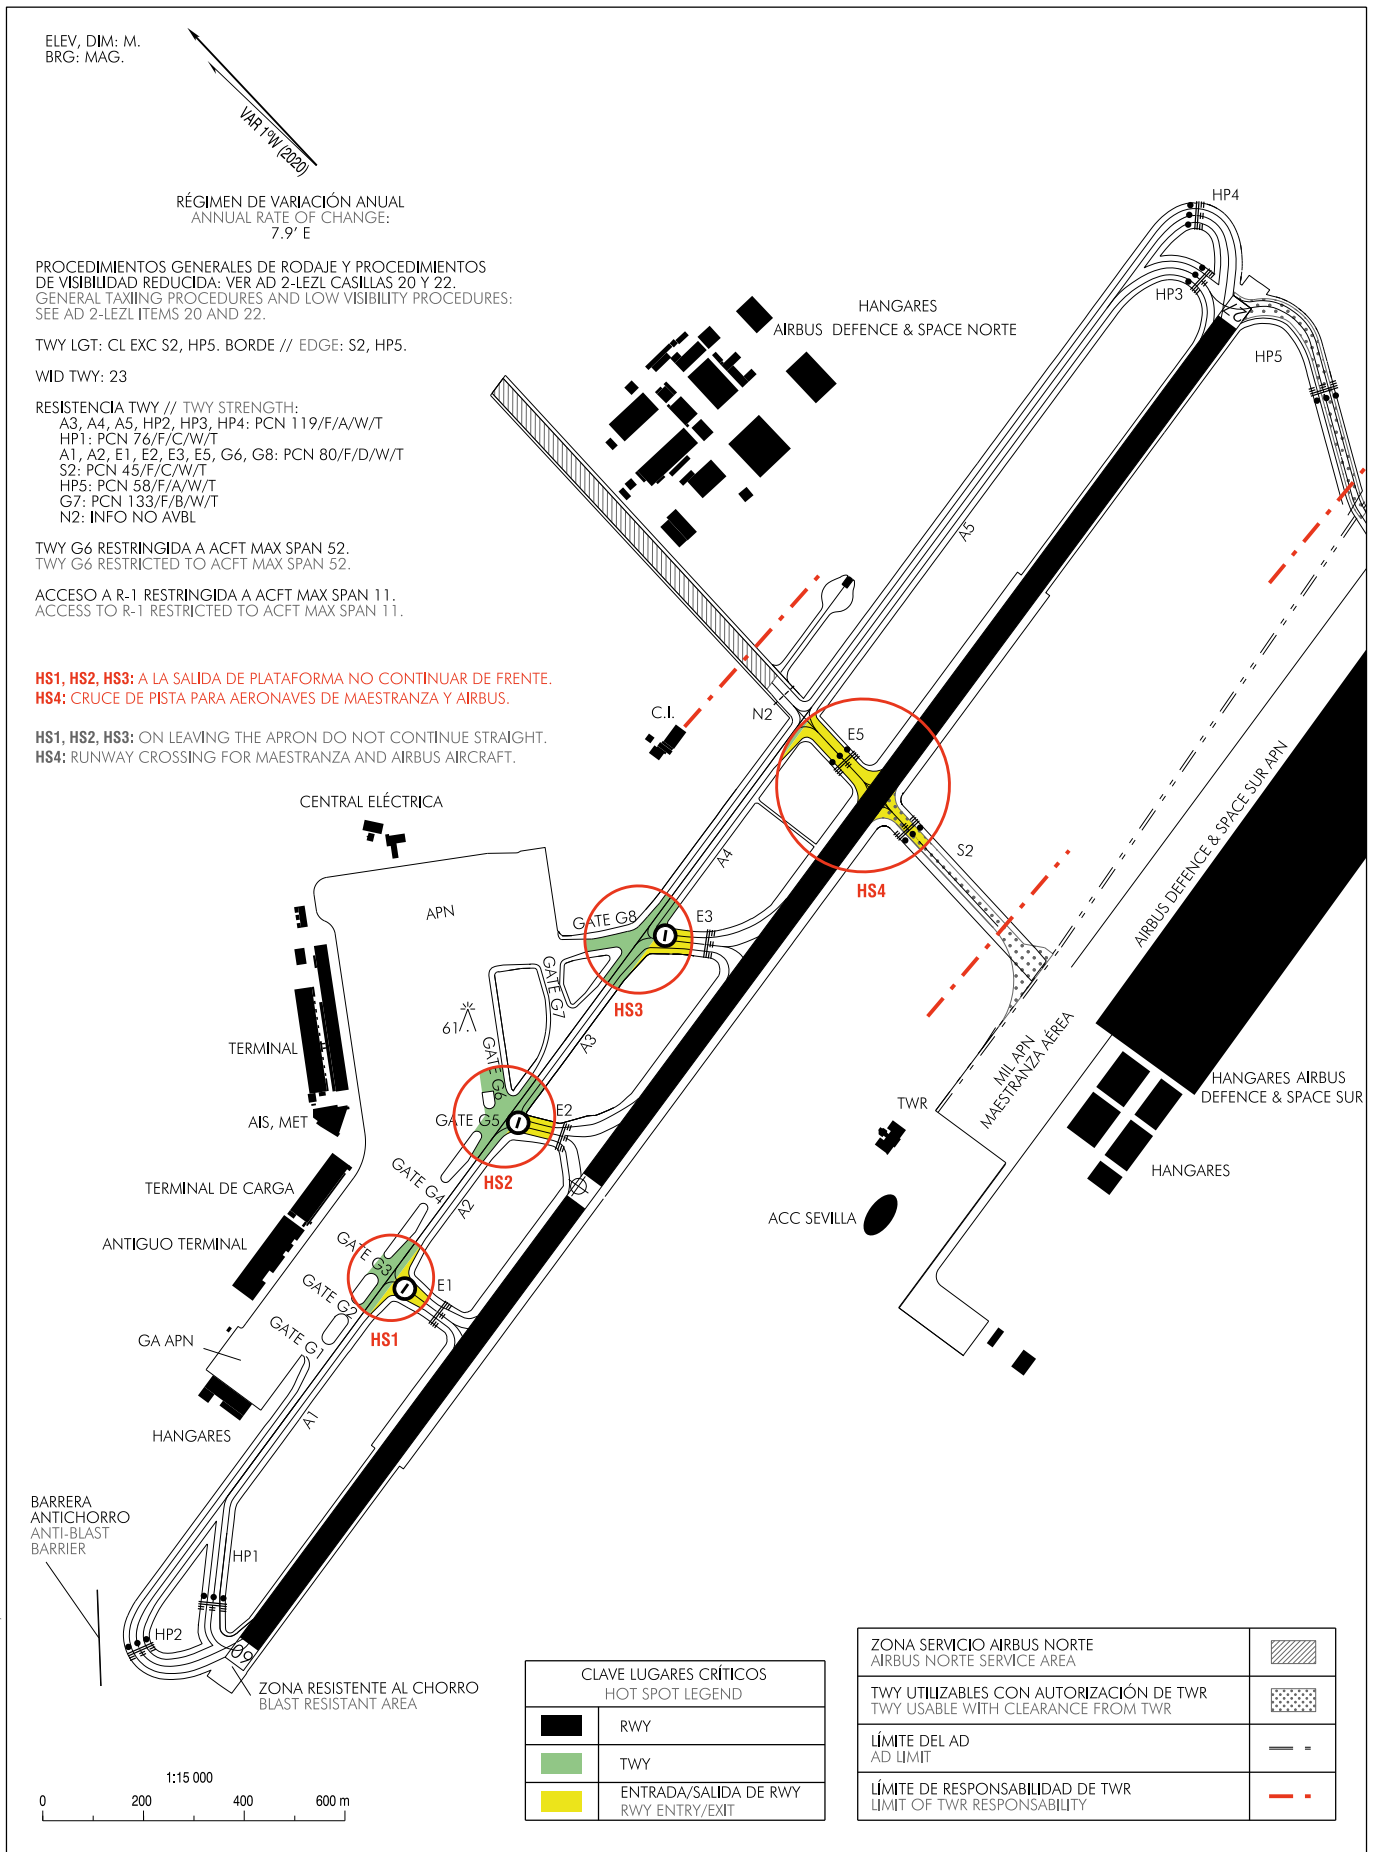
ELEV, DIM: M.
BRG: MAG.

VAR 1°W (2020)

RÉGIMEN DE VARIACIÓN ANUAL
ANNUAL RATE OF CHANGE:
7.9' E

PROCEDIMIENTOS GENERALES DE RODAJE Y PROCEDIMIENTOS DE VISIBILIDAD REDUCIDA: VER AD 2-LEZL CASILLAS 20 Y 22.
GENERAL TAXIING PROCEDURES AND LOW VISIBILITY PROCEDURES: SEE AD 2-LEZL ITEMS 20 AND 22.

TWY LGT: CL EXC S2, HP5. BORDE // EDGE: S2, HP5.

WID TWY: 23

RESISTENCIA TWY // TWY STRENGTH:
A3, A4, A5, HP2, HP3, HP4: PCN 119/F/A/W/T
HP1: PCN 76/F/C/W/T
A1, A2, E1, E2, E3, E5, G6, G8: PCN 80/F/D/W/T
S2: PCN 45/F/C/W/T
HP5: PCN 58/F/A/W/T
G7: PCN 133/F/B/W/T
N2: INFO NO AVBL

TWY G6 RESTRINGIDA A ACFT MAX SPAN 52.
TWY G6 RESTRICTED TO ACFT MAX SPAN 52.

ACCESO A R-1 RESTRINGIDA A ACFT MAX SPAN 11.
ACCESS TO R-1 RESTRICTED TO ACFT MAX SPAN 11.

HS1, HS2, HS3: A LA SALIDA DE PLATAFORMA NO CONTINUAR DE FRENTE.
HS4: CRUCE DE PISTA PARA AERONAVES DE MAESTRANZA Y AIRBUS.

HS1, HS2, HS3: ON LEAVING THE APRON DO NOT CONTINUE STRAIGHT.
HS4: RUNWAY CROSSING FOR MAESTRANZA AND AIRBUS AIRCRAFT.

HANGARES
AIRBUS DEFENCE & SPACE NORTE

HP4
HP3
HP5
A5
C.I.
N2
E5
HS4
S2
CENTRAL ELÉCTRICA
APN
GATE G8
E3
A4
HS3
GATE G7
61
A3
TERMINAL
GATE G6
GATE G5
E2
HS2
AIS, MET
TERMINAL DE CARGA
GATE G4
A2
ANTIGUO TERMINAL
GATE G3
E1
GATE G2
HS1
GA APN
GATE G1
HANGARES
A1
AIRBUS DEFENCE & SPACE SUR APN
MIL APN MAESTRANZA AÉREA
TWR
HANGARES AIRBUS DEFENCE & SPACE SUR
HANGARES
ACC SEVILLA
BARRERA ANTICHORRO
ANTI-BLAST BARRIER
HP1
HP2
09
ZONA RESISTENTE AL CHORRO
BLAST RESISTANT AREA

1:15 000
0 200 400 600 m

| CLAVE LUGARES CRÍTICOS HOT SPOT LEGEND | |
|---|---|
| | RWY |
| | TWY |
| | ENTRADA/SALIDA DE RWY RWY ENTRY/EXIT |

| | |
|---|---|
| ZONA SERVICIO AIRBUS NORTE AIRBUS NORTE SERVICE AREA | |
| TWY UTILIZABLES CON AUTORIZACIÓN DE TWR TWY USABLE WITH CLEARANCE FROM TWR | |
| LÍMITE DEL AD AD LIMIT | |
| LÍMITE DE RESPONSABILIDAD DE TWR LIMIT OF TWR RESPONSABILITY | |